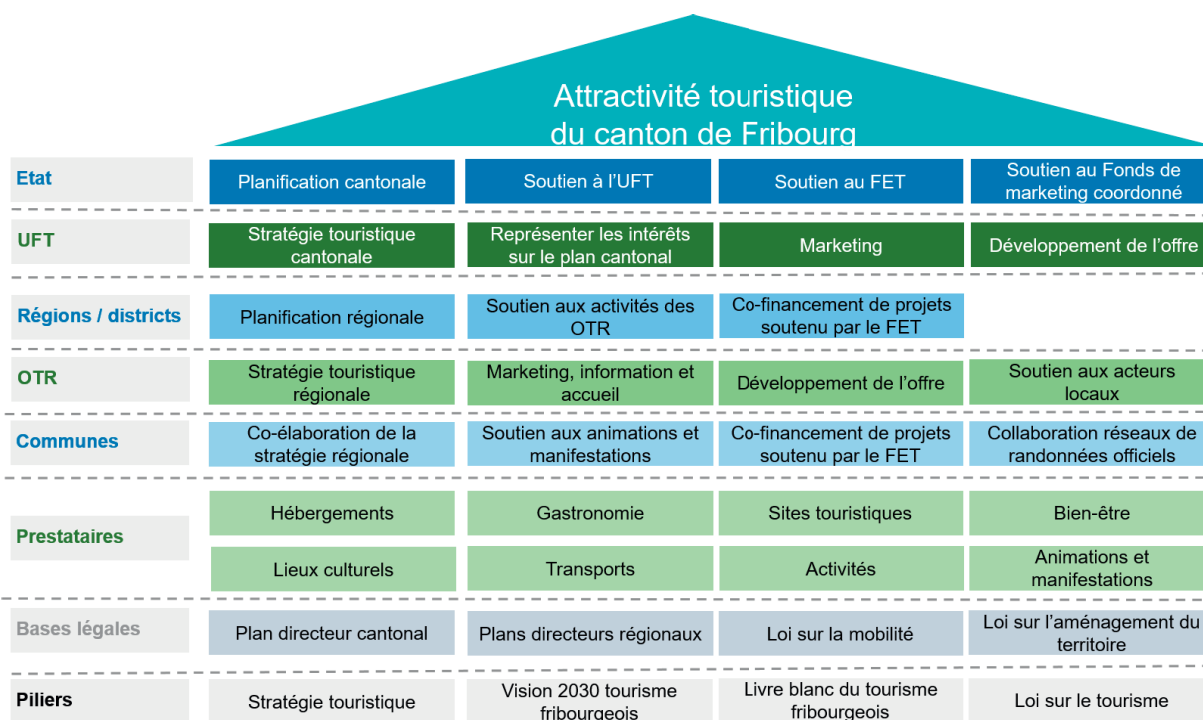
Attractivité touristique du canton de Fribourg

| | | | | |
|---|---|---|---|---|
| Etat | Planification cantonale | Soutien à l'UFT | Soutien au FET | Soutien au Fonds de marketing coordonné |
| UFT | Stratégie touristique cantonale | Représenter les intérêts sur le plan cantonal | Marketing | Développement de l'offre |
| Régions / districts | Planification régionale | Soutien aux activités des OTR | Co-financement de projets soutenu par le FET | |
| OTR | Stratégie touristique régionale | Marketing, information et accueil | Développement de l'offre | Soutien aux acteurs locaux |
| Communes | Co-élaboration de la stratégie régionale | Soutien aux animations et manifestations | Co-financement de projets soutenu par le FET | Collaboration réseaux de randonnées officiels |
| Prestataires | Hébergements | Gastronomie | Sites touristiques | Bien-être |
| | Lieux culturels | Transports | Activités | Animations et manifestations |
| Bases légales | Plan directeur cantonal | Plans directeurs régionaux | Loi sur la mobilité | Loi sur l'aménagement du territoire |
| Piliers | Stratégie touristique | Vision 2030 tourisme fribourgeois | Livre blanc du tourisme fribourgeois | Loi sur le tourisme |